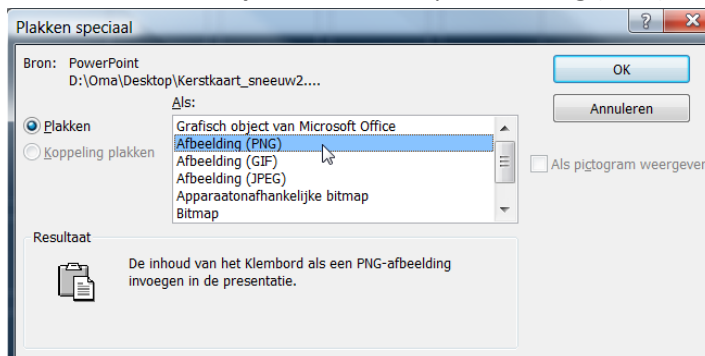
Plakken speciaal

?

Bron: PowerPoint
D:\Oma\Desktop\Kerstkaart_sneeuw2....

Als:

Plakken

Koppeling plakken

Grafisch object van Microsoft Office
Afbeelding (PNG)
Afbeelding (GIF)
Afbeelding (JPEG)
Apparaatonafhankelijke bitmap
Bitmap

OK

Annuleren

Als pictogram weergever

Resultaat

De inhoud van het Klembord als een PNG-afbeelding invoegen in de presentatie.